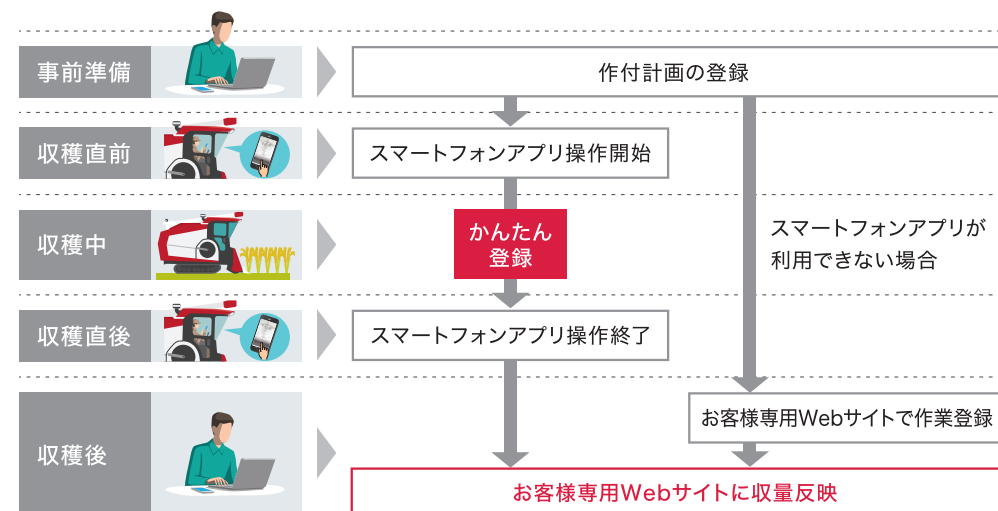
事前準備

作付計画の登録

収穫直前

スマートフォンアプリ操作開始

収穫中

かんたん登録

スマートフォンアプリが利用できない場合

収穫直後

スマートフォンアプリ操作終了

収穫後

お客様専用Webサイトで作業登録

お客様専用Webサイトに収量反映